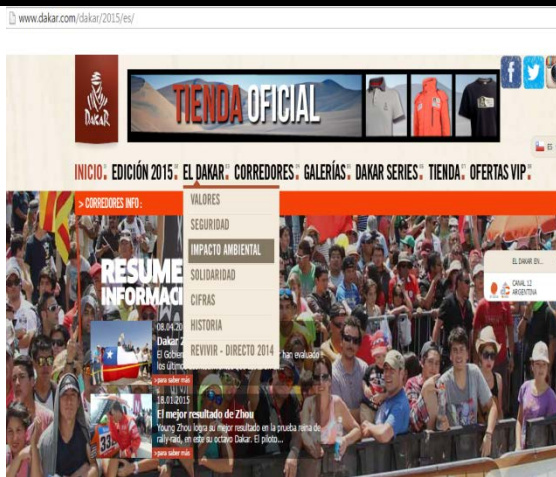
www.dakar.com/dakar/2015/es/

DAKAR

TIENDA OFICIAL

ES

INICIO EDICIÓN 2015 EL DAKAR CORREDORES GALERÍAS DAKAR SERIES TIENDA OFERTAS VIP

> CORREDORES INFO :

VALORES
SEGURIDAD
IMPACTO AMBIENTAL
SOLIDARIDAD
CIFRAS
HISTORIA
REVIVIR - DIRECTO 2014

RESUME
INFORMACI

08.04.20
Dakar 2
El Gobie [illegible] han evaluado
los últim

> para saber más

18.01.2015
El mejor resultado de Zhou
Young Zhou logra su mejor resultado en la prueba reina de rally-raid, en este su octavo Dakar. El piloto...

> para saber más

EL DAKAR EN...
CANAL 12
ARGENTINA